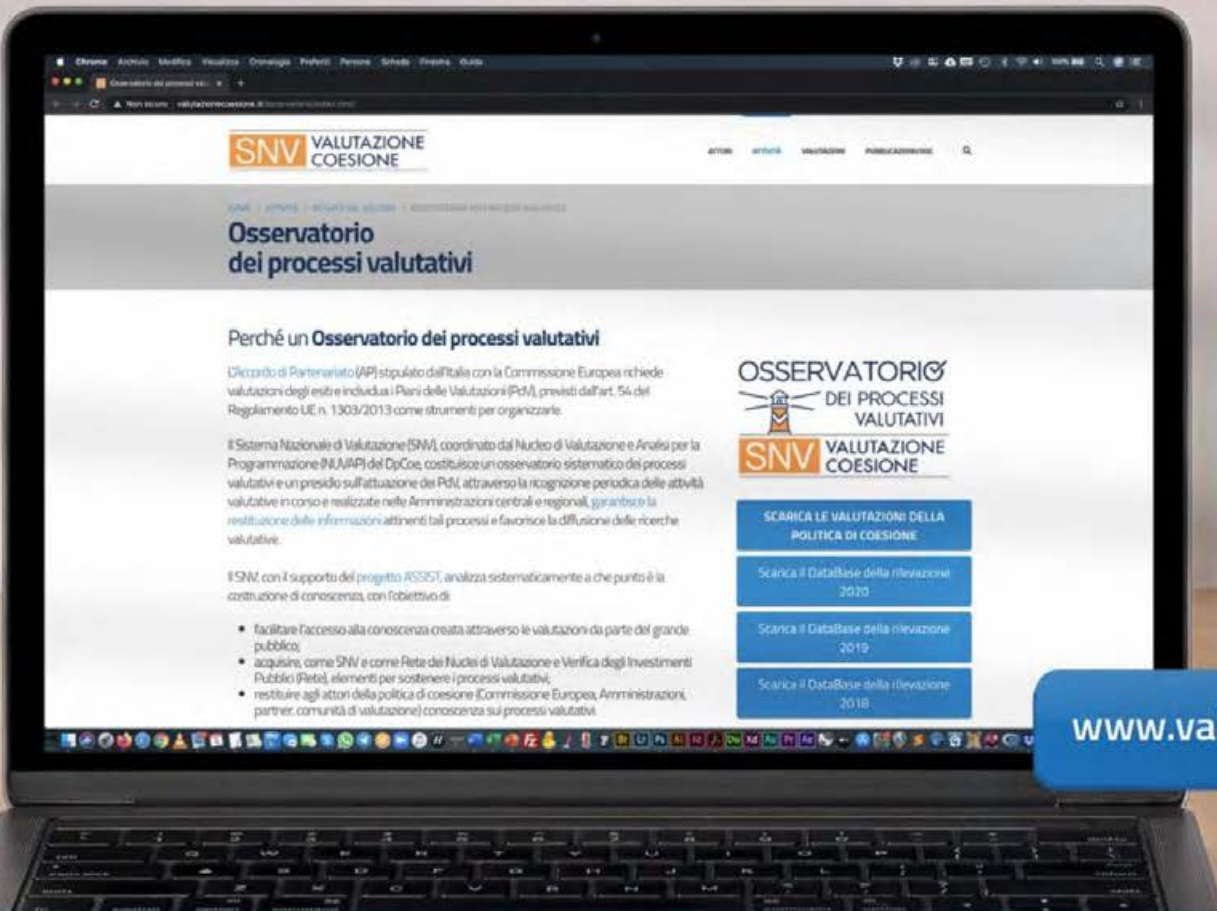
Chrome Archivio Modifica Visualizza Cronologia Preferiti Persone Schede Finestra Aiuto

Osservatorio dei processi val... ×

Non sicuro valutazionecoesione.it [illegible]

SNV VALUTAZIONE COESIONE

ATTORI ATTIVITÀ VALUTAZIONI PUBBLICAZIONI/NEWS

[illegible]

Osservatorio dei processi valutativi

Perché un **Osservatorio dei processi valutativi**

L'Accordo di Partenariato (AP) stipulato dall'Italia con la Commissione Europea richiede valutazioni degli esiti e include i Piani delle Valutazioni (PdV), previsti dall'art. 54 del Regolamento UE n. 1303/2013 come strumenti per organizzarle.

Il Sistema Nazionale di Valutazione (SNV), coordinato dal Nucleo di Valutazione e Analisi per la Programmazione (NUVAP) del DpCoe, costituisce un osservatorio sistematico dei processi valutativi e un presidio sull'attuazione dei PdV, attraverso la ricognizione periodica delle attività valutative in corso e realizzate nelle Amministrazioni centrali e regionali, garantisce la restituzione delle informazioni attinenti tali processi e favorisce la diffusione delle ricerche valutative.

Il SNV, con il supporto del progetto ASSIST, analizza sistematicamente a che punto è la costruzione di conoscenza, con l'obiettivo di:

• facilitare l'accesso alla conoscenza creata attraverso le valutazioni da parte del grande pubblico;
• acquisire, come SNV e come Rete dei Nuclei di Valutazione e Verifica degli Investimenti Pubblici (Rete), elementi per sostenere i processi valutativi;
• restituire agli attori della politica di coesione (Commissione Europea, Amministrazioni, partner, comunità di valutazione) conoscenza sui processi valutativi.

OSSERVATORIO DEI PROCESSI VALUTATIVI

SNV VALUTAZIONE COESIONE

SCARICA LE VALUTAZIONI DELLA POLITICA DI COESIONE

Scarica il DataBase della rilevazione 2020

Scarica il DataBase della rilevazione 2019

Scarica il DataBase della rilevazione 2018

www.va